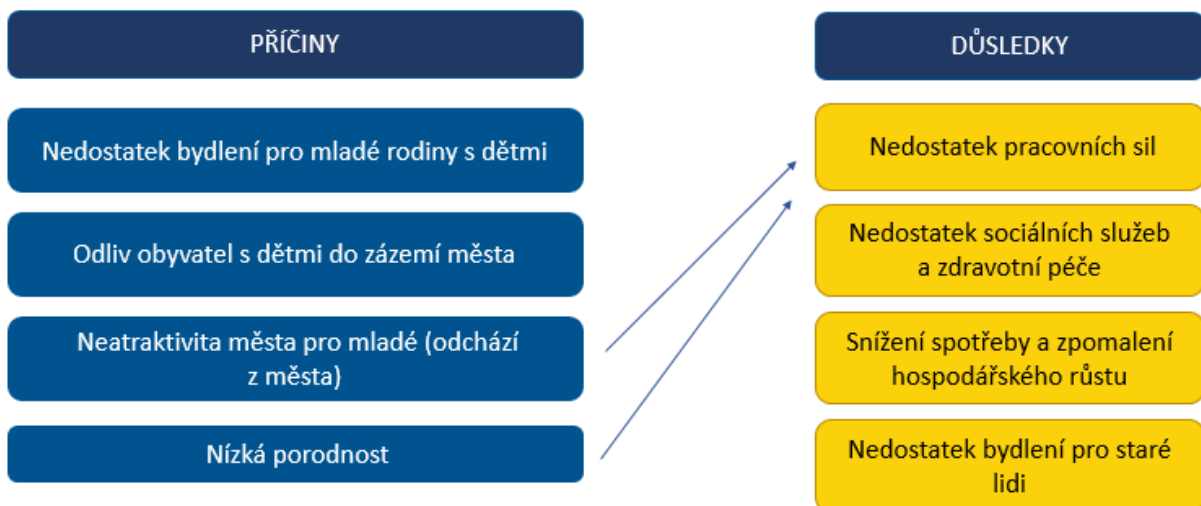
PŘÍČINY

Nedostatek bydlení pro mladé rodiny s dětmi

Odliv obyvatel s dětmi do zázemí města

Neatraktivita města pro mladé (odchází z města)

Nízká porodnost

DŮSLEDKY

Nedostatek pracovních sil

Nedostatek sociálních služeb a zdravotní péče

Snížení spotřeby a zpomalení hospodářského růstu

Nedostatek bydlení pro staré lidi